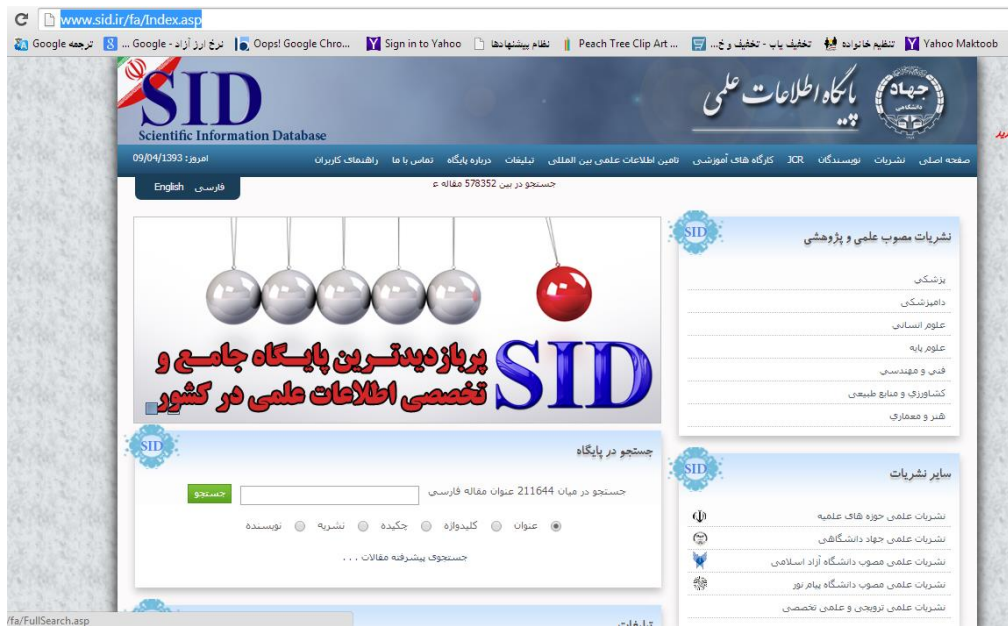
www.sid.ir/fa/Index.asp

ترجمه Google | نرخ ارز آزاد - Google ... | Oops! Google Chro... | Sign in to Yahoo | نظام پیشنهادها | Peach Tree Clip Art ... | تخفیف یاب - تخفیف و خ... | تنظیم خانواده | Yahoo Maktoob

SID
Scientific Information Database

جهاد دانشگاهی
پایگاه اطلاعات علمی

امروز: 09/04/1393

صفحه اصلی | نشریات | نویسندگان | JCR | کارگاه های آموزشی | تامین اطلاعات علمی بین المللی | تبلیغات | درباره پایگاه | تماس با ما | راهنمای کاربران

فارسی | English

جستجو در بین 578352 مقاله ع

SID
پربازدیدترین پایگاه جامع و تخصصی اطلاعات علمی در کشور

نشریات مصوب علمی و پژوهشی
پزشکی
دامپزشکی
علوم انسانی
علوم پایه
فنی و مهندسی
کشاورزی و منابع طبیعی
هنر و معماری

جستجو در پایگاه
جستجو در میان 211644 عنوان مقاله فارسی
جستجو
عنوان | کلیدواژه | چکیده | نشریه | نویسنده
جستجوی پیشرفته مقالات . . .

سایر نشریات
نشریات علمی حوزه های علمیه
نشریات علمی جهاد دانشگاهی
نشریات علمی مصوب دانشگاه آزاد اسلامی
نشریات علمی مصوب دانشگاه پیام نور
نشریات علمی ترویجی و علمی تخصصی

/fa/FullSearch.asp